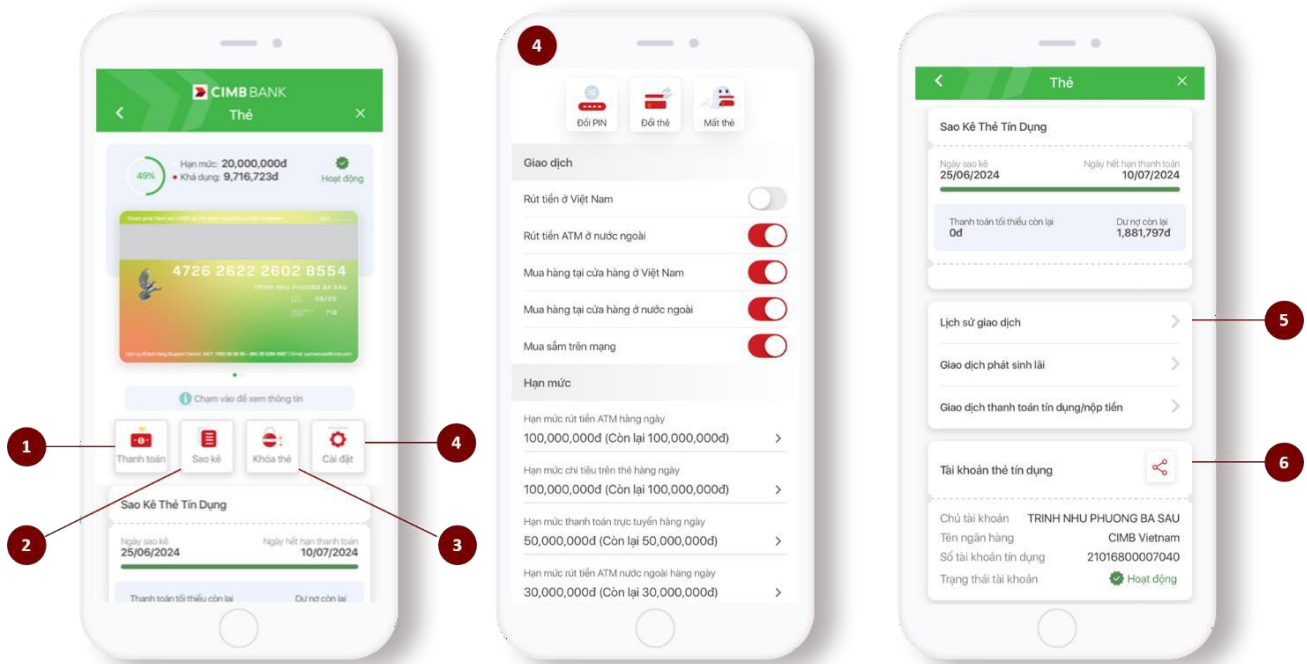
CIMB BANK

Thẻ

49%

Hạn mức: 20,000,000đ

Khả dụng: 9,716,723đ

Hoạt động

4726 2622 2602 8554

TRINH NHU PHUONG BA SAU

06/29

719

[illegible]

Chạm vào để xem thông tin

1

Thanh toán

Sao kê

Khóa thẻ

Cài đặt

4

2

3

Sao Kê Thẻ Tín Dụng

Ngày sao kê
25/06/2024

Ngày hết hạn thanh toán
10/07/2024

Thanh toán tối thiểu còn lại

Dư nợ còn lại

4

Đổi PIN

Đổi thẻ

Mất thẻ

Giao dịch

Rút tiền ở Việt Nam

Rút tiền ATM ở nước ngoài

Mua hàng tại cửa hàng ở Việt Nam

Mua hàng tại cửa hàng ở nước ngoài

Mua sắm trên mạng

Hạn mức

Hạn mức rút tiền ATM hàng ngày
100,000,000đ (Còn lại 100,000,000đ)

Hạn mức chi tiêu trên thẻ hàng ngày
100,000,000đ (Còn lại 100,000,000đ)

Hạn mức thanh toán trực tuyến hàng ngày
50,000,000đ (Còn lại 50,000,000đ)

Hạn mức rút tiền ATM nước ngoài hàng ngày
30,000,000đ (Còn lại 30,000,000đ)

Thẻ

Sao Kê Thẻ Tín Dụng

Ngày sao kê
25/06/2024

Ngày hết hạn thanh toán
10/07/2024

Thanh toán tối thiểu còn lại
0đ

Dư nợ còn lại
1,881,797đ

Lịch sử giao dịch

5

Giao dịch phát sinh lãi

Giao dịch thanh toán tín dụng/nộp tiền

Tài khoản thẻ tín dụng

6

Chủ tài khoản TRINH NHU PHUONG BA SAU

Tên ngân hàng CIMB Vietnam

Số tài khoản tín dụng 21016800007040

Trạng thái tài khoản Hoạt động